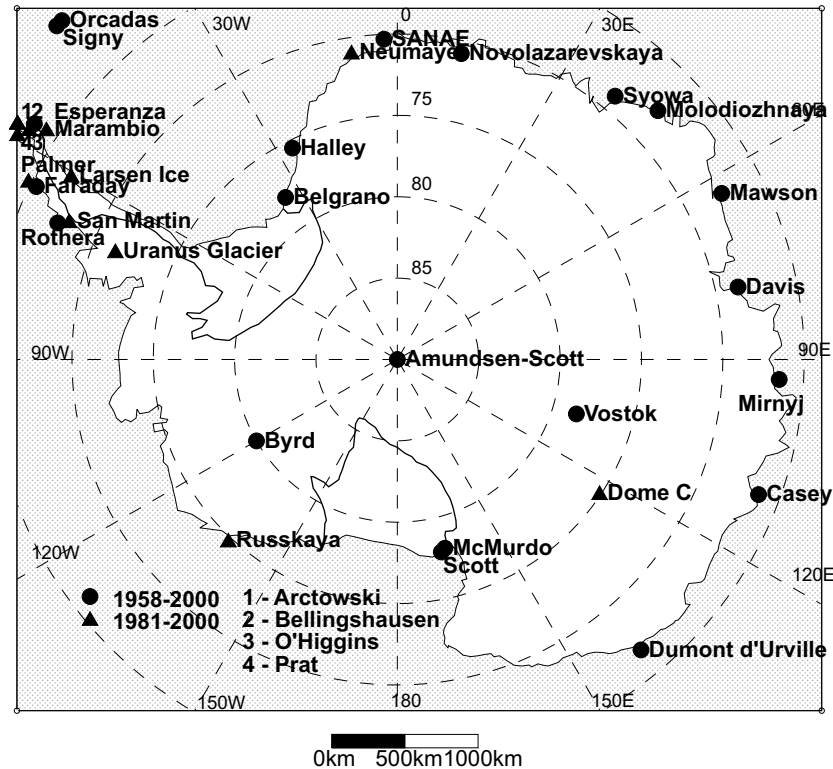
Orcadas
Signy
30W
0
SANAE
Neumayer
Novolazarevskaya
30E
Syowa
Molodiozhnaya
60E
75
12
Esperanza
Marambio
43
Palmer
Larsen Ice
Faraday
Halley
80
Belgrano
Mawson
San Martin
Rothera
Uranus Glacier
85
Davis
90W
Amundsen-Scott
90E
Mirnyj
Vostok
Byrd
Dome C
Casey
Russkaya
McMurdo
Scott
120W
120E
1958-2000
1981-2000
1 - Arctowski
2 - Bellingshausen
3 - O'Higgins
4 - Prat
Dumont d'Urville
150W
180
150E
0km 500km1000km